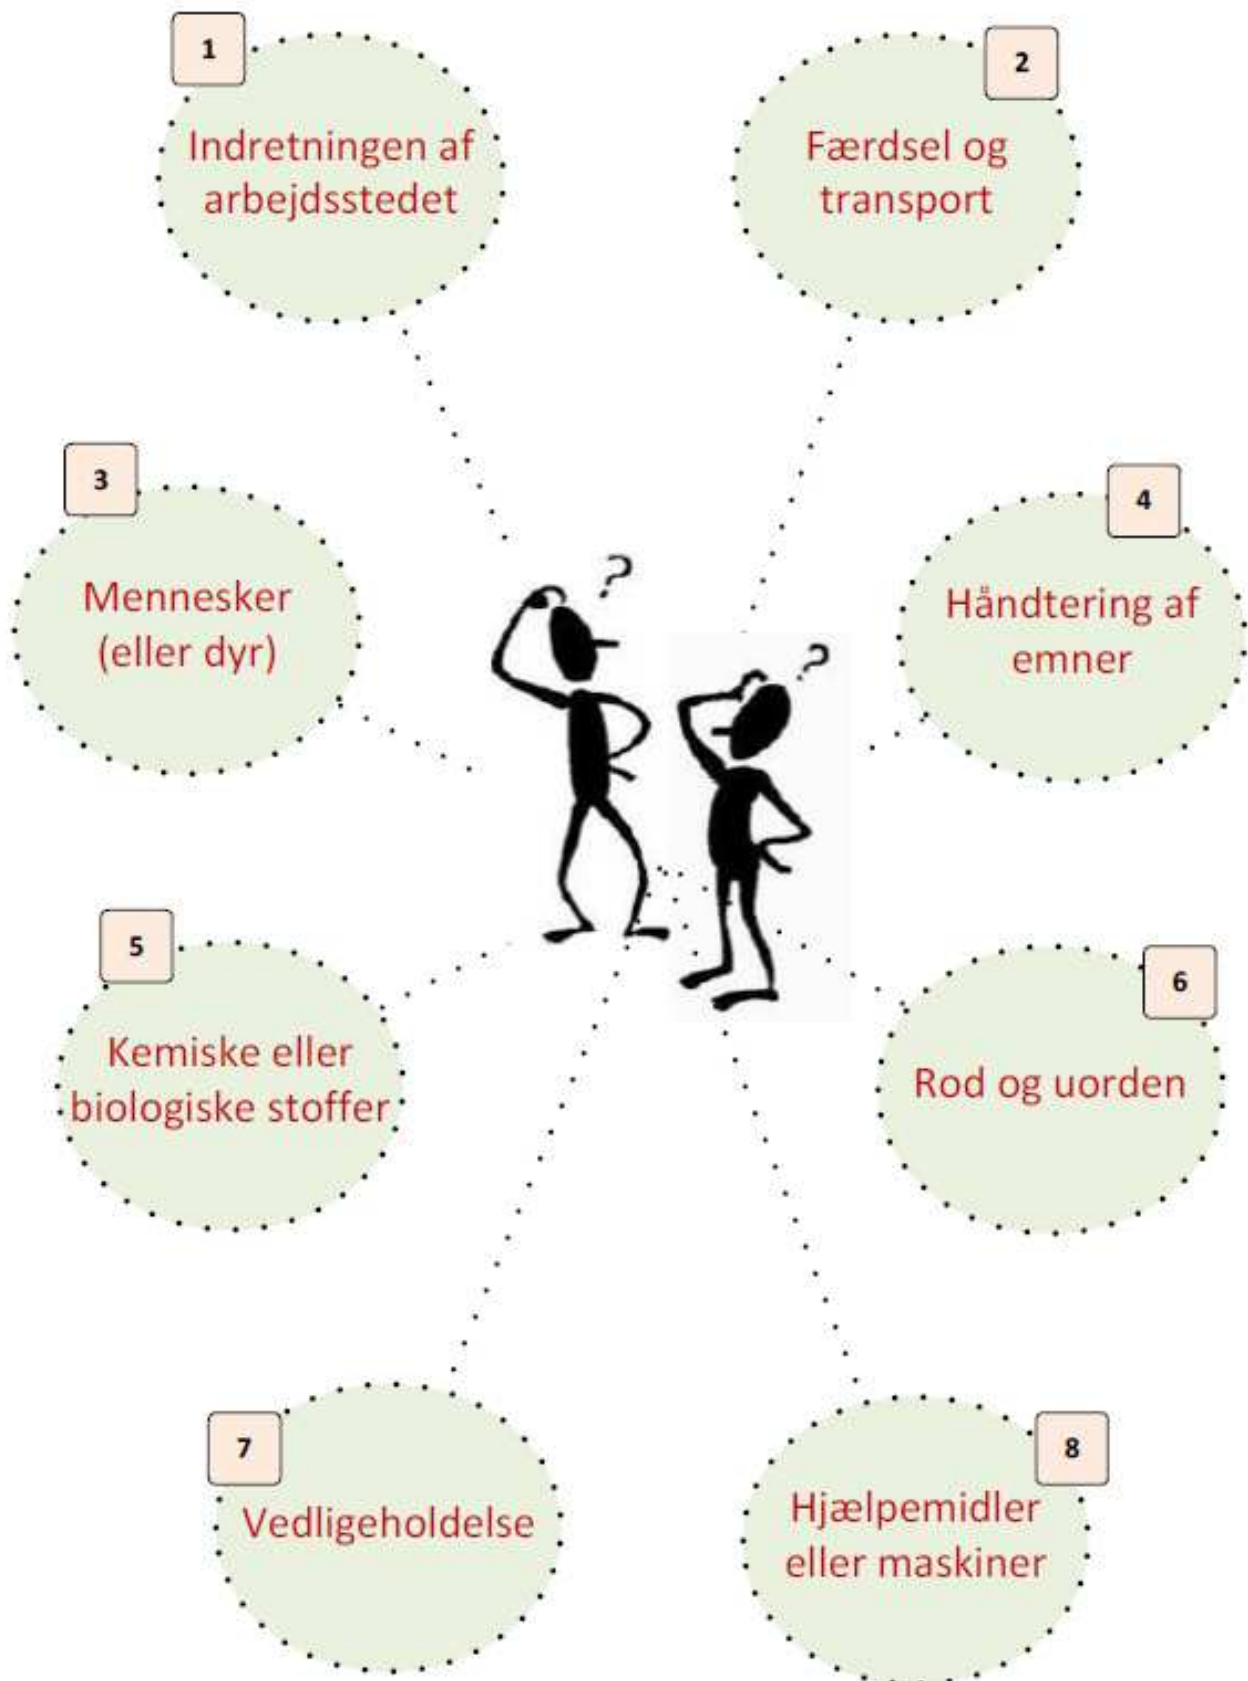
1
Indretningen af arbejdsstedet

2
Færdsel og transport

3
Mennesker (eller dyr)

4
Håndtering af emner

5
Kemiske eller biologiske stoffer

6
Rod og uorden

7
Vedligeholdelse

8
Hjælpemidler eller maskiner